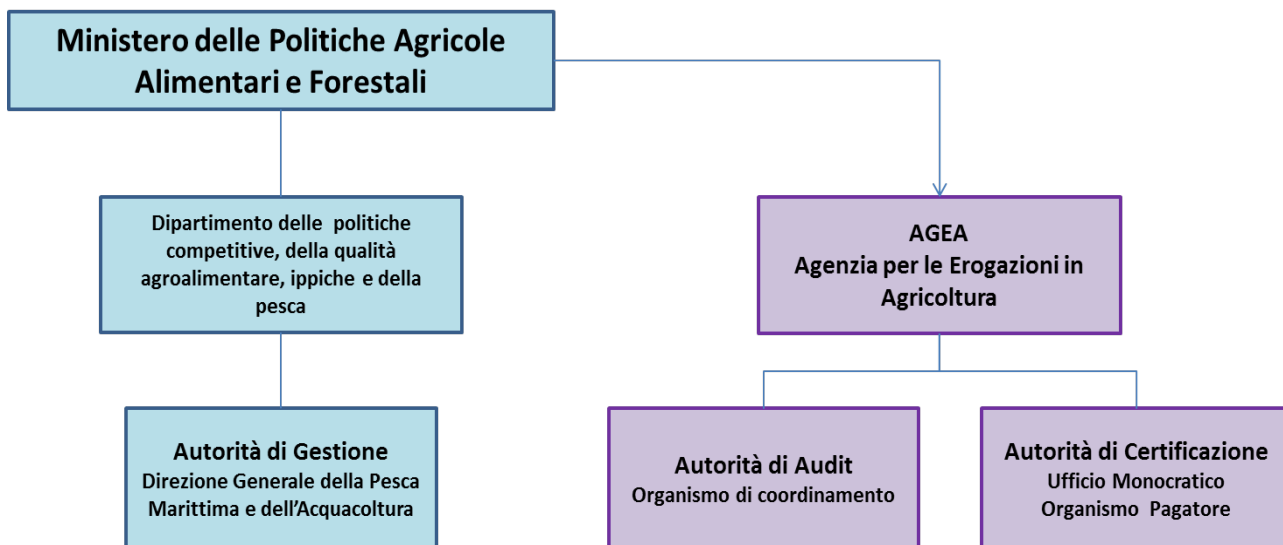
Ministero delle Politiche Agricole Alimentari e Forestali

Dipartimento delle politiche competitive, della qualità agroalimentare, ippiche e della pesca

AGEA
Agenzia per le Erogazioni in Agricoltura

Autorità di Gestione
Direzione Generale della Pesca Marittima e dell'Acquacoltura

Autorità di Audit
Organismo di coordinamento

Autorità di Certificazione
Ufficio Monocratico
Organismo Pagatore